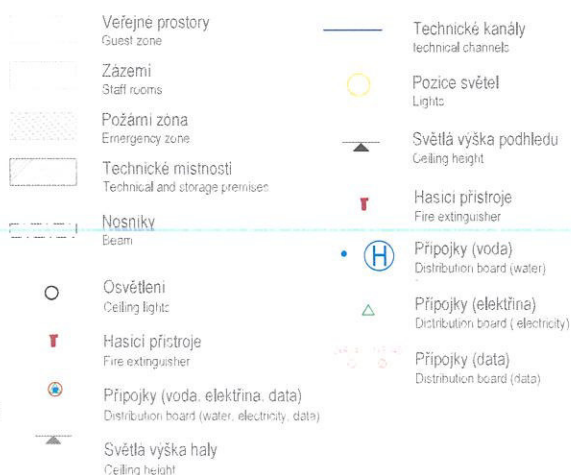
Veřejné prostory
Guest zone

Zázemí
Staff rooms

Požární zóna
Emergency zone

Technické místnosti
Technical and storage premises

Nosníky
Beam

Osvětlení
Ceiling lights

Hasicí přístroje
Fire extinguisher

Přípojky (voda, elektřina, data)
Distribution board (water, electricity, data)

Světlá výška haly
Ceiling height

Technické kanály
technical channels

Pozice světel
Lights

Světlá výška podhledu
Ceiling height

Hasicí přístroje
Fire extinguisher

H

Přípojky (voda)
Distribution board (water)

Přípojky (elektřina)
Distribution board ( electricity)

Přípojky (data)
Distribution board (data)